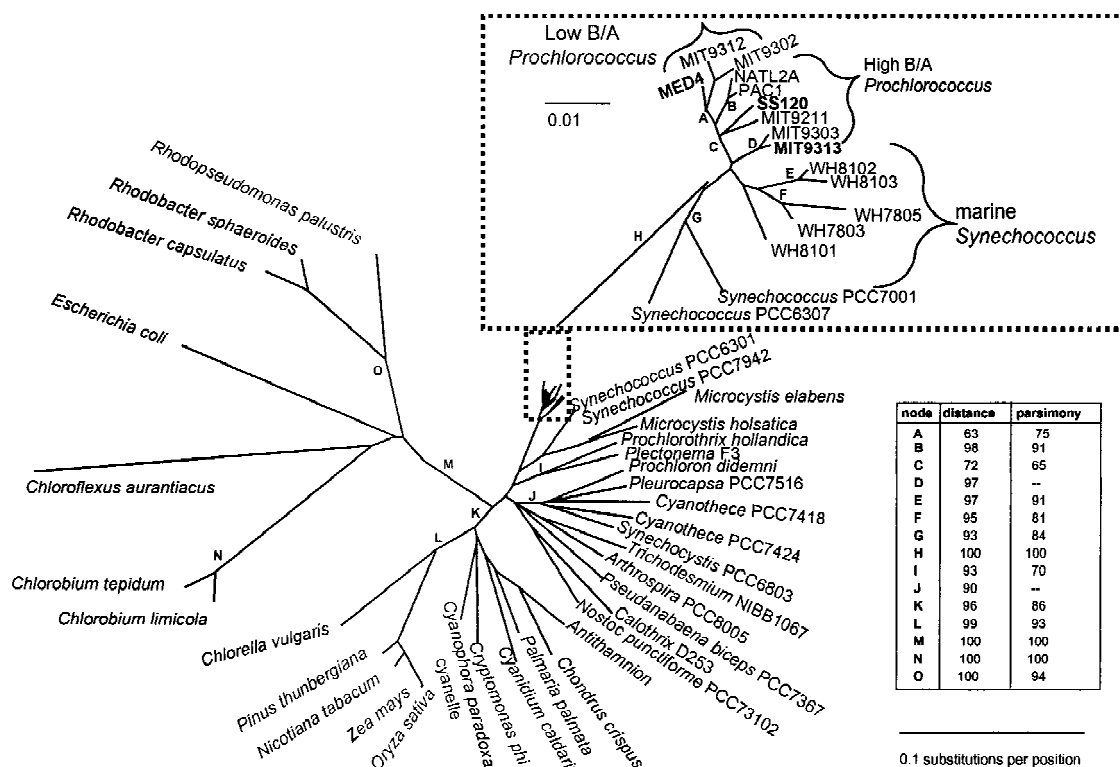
Low B/A
Prochlorococcus
MIT9312
MIT9302
MED4
NATL2A
PAC1
SS120
MIT9211
MIT9303
MIT9313
High B/A
Prochlorococcus
0.01
A
B
C
D
E
F
G
H
WH8102
WH8103
WH7805
WH7803
WH8101
marine
Synechococcus
Synechococcus PCC7001
Synechococcus PCC6307

Rhodopseudomonas palustris
Rhodobacter sphaeroides
Rhodobacter capsulatus
Escherichia coli
O
M
Chloroflexus aurantiacus
N
Chlorobium tepidum
Chlorobium limicola
L
K
Chlorella vulgaris
Pinus thunbergiana
Nicotiana tabacum
Zea mays
Oryza sativa
Cyanelle
Cyanophora paradoxa
Cryptomonas phi
Cyanidium caldari
Palmaria palmata
Chondrus crispus
Antithamnion
Synechococcus PCC6301
Synechococcus PCC7942
Microcystis elabens
Microcystis holsatica
Prochlorothrix hollandica
Plectonema F3
Prochloron didemni
I
J
Pleurocapsa PCC7516
Cyanothece PCC7418
Cyanothece PCC7424
Synechocystis PCC6803
Trichodesmium NIBB1067
Arthrospira PCC8005
Pseudanabaena biceps PCC7367
Calothrix D253
Nostoc punctiforme PCC73102

| node | distance | parsimony |
|---|---|---|
| A | 63 | 75 |
| B | 98 | 91 |
| C | 72 | 65 |
| D | 97 | -- |
| E | 97 | 91 |
| F | 95 | 81 |
| G | 93 | 84 |
| H | 100 | 100 |
| I | 93 | 70 |
| J | 90 | -- |
| K | 96 | 86 |
| L | 99 | 93 |
| M | 100 | 100 |
| N | 100 | 100 |
| O | 100 | 94 |

0.1 substitutions per position